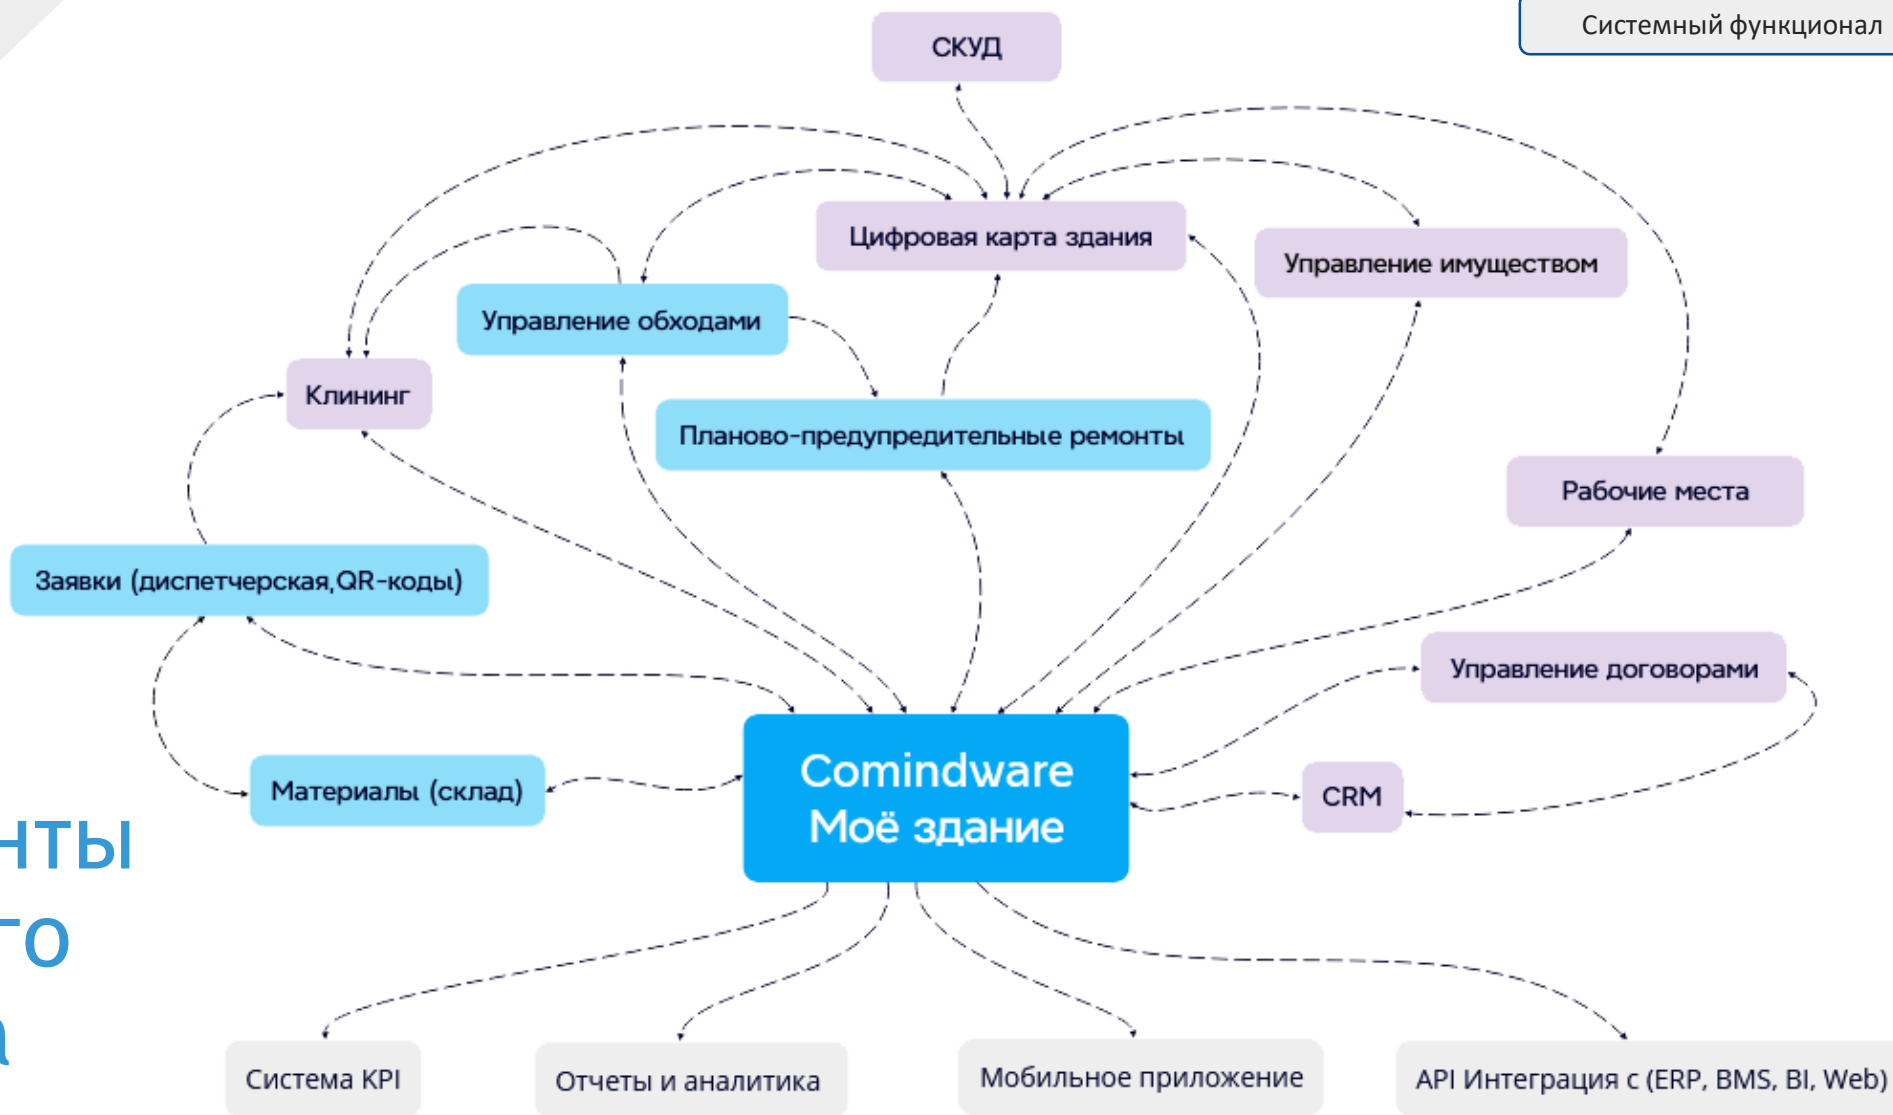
Системный функционал

СКУД

Цифровая карта здания

Управление имуществом

Управление обходами

Клининг

Планово-предупредительные ремонты

Рабочие места

Заявки (диспетчерская,QR-коды)

Управление договорами

Материалы (склад)

Comindware
Моё здание

CRM

нты
го
а

Система KPI

Отчеты и аналитика

Мобильное приложение

API Интеграция с (ERP, BMS, BI, Web)